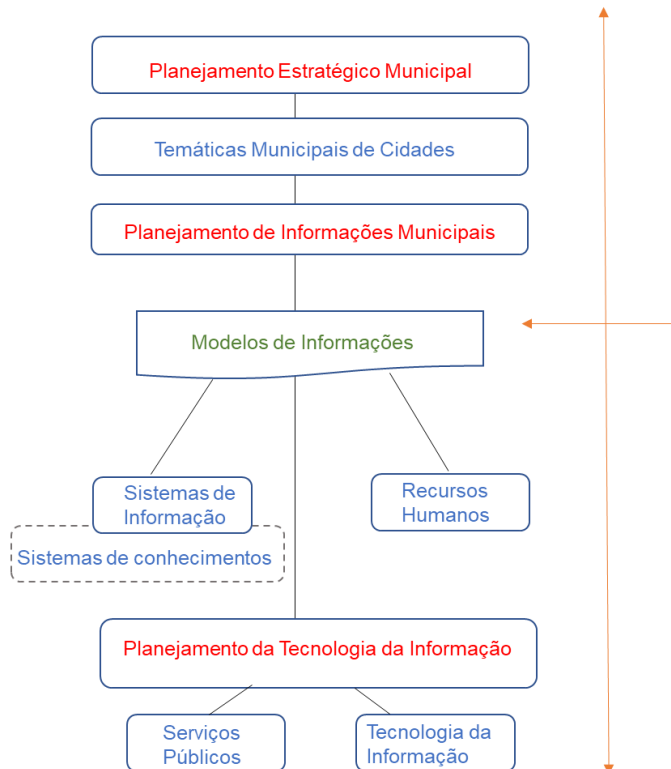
Planejamento Estratégico Municipal

Temáticas Municipais de Cidades

Planejamento de Informações Municipais

Modelos de Informações

Sistemas de Informação

Recursos Humanos

Sistemas de conhecimentos

Planejamento da Tecnologia da Informação

Serviços Públicos

Tecnologia da Informação